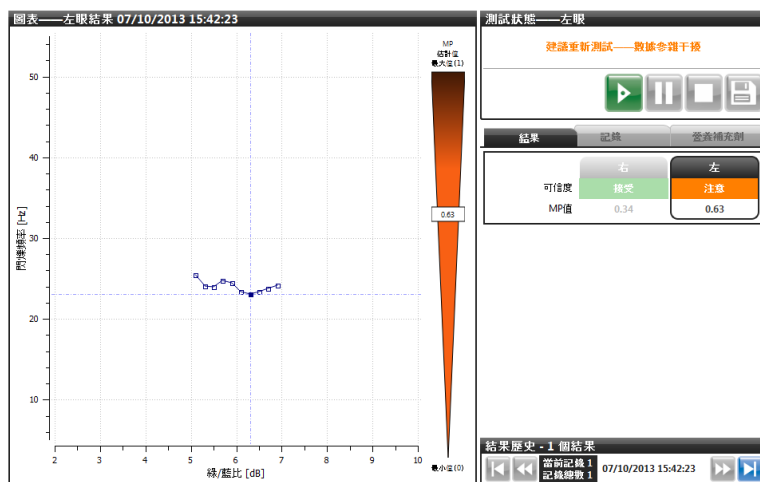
圖表——左眼結果 07/10/2013 15:42:23

50
40
30
20
10
閃爍頻率 [Hz]
2 3 4 5 6 7 8 9 10
綠/藍比 [dB]

MP
估計值
最大值(1)
0.63
最小值(0)

測試狀態——左眼

建議重新測試——數據參雜干擾

結果 | 記錄 | 營養補充劑

| | 右 | 左 |
|---|---|---|
| 可信度 | 接受 | 注意 |
| MP值 | 0.34 | 0.63 |

結果歷史 - 1 個結果
當前記錄 1
記錄總數 1
07/10/2013 15:42:23